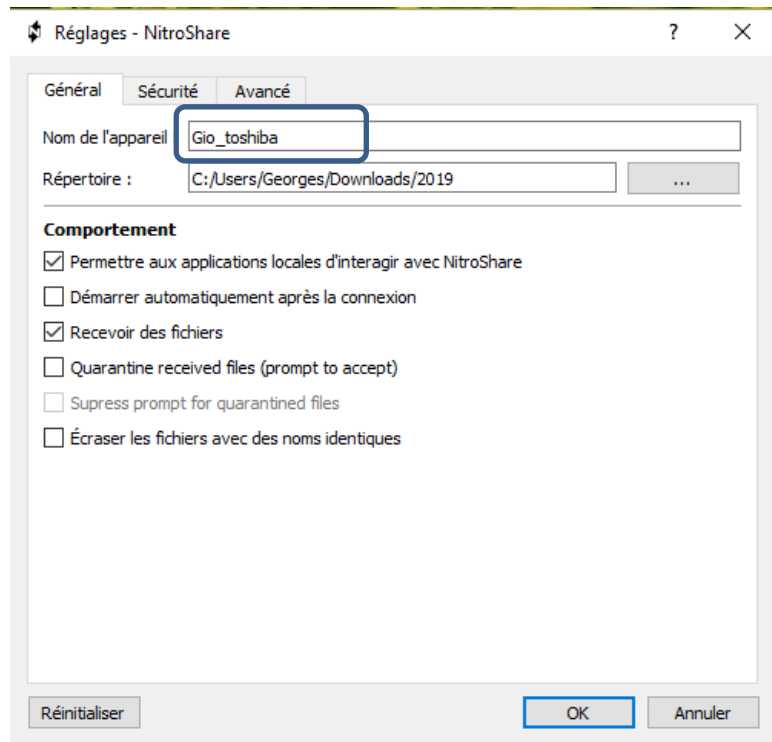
Réglages - NitroShare ? ×

Général Sécurité Avancé

Nom de l'appareil Gio_toshiba

Répertoire : C:/Users/Georges/Downloads/2019 ...

Comportement

☑ Permettre aux applications locales d'interagir avec NitroShare

☐ Démarrer automatiquement après la connexion

☑ Recevoir des fichiers

☐ Quarantine received files (prompt to accept)

☐ Supress prompt for quarantined files

☐ Écraser les fichiers avec des noms identiques

Réinitialiser OK Annuler